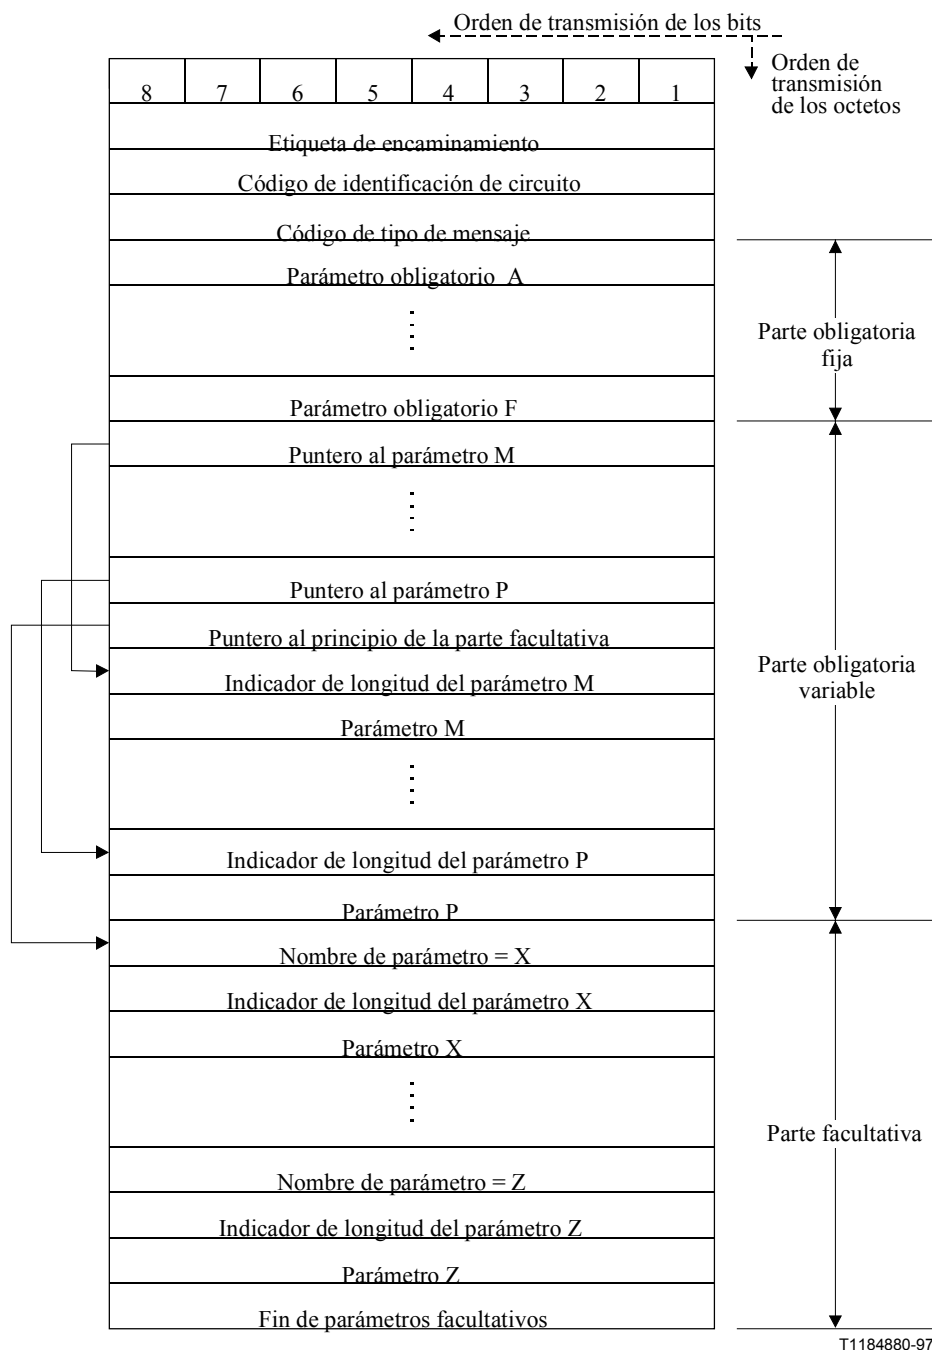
Orden de transmisión de los bits

Orden de transmisión de los octetos

| 8 | 7 | 6 | 5 | 4 | 3 | 2 | 1 |
|---|---|---|---|---|---|---|---|

Etiqueta de encaminamiento

Código de identificación de circuito

Código de tipo de mensaje

Parámetro obligatorio A

⋮

Parámetro obligatorio F

Puntero al parámetro M

⋮

Puntero al parámetro P

Puntero al principio de la parte facultativa

Indicador de longitud del parámetro M

Parámetro M

⋮

Indicador de longitud del parámetro P

Parámetro P

Nombre de parámetro = X

Indicador de longitud del parámetro X

Parámetro X

⋮

Nombre de parámetro = Z

Indicador de longitud del parámetro Z

Parámetro Z

Fin de parámetros facultativos

Parte obligatoria fija

Parte obligatoria variable

Parte facultativa

T1184880-97